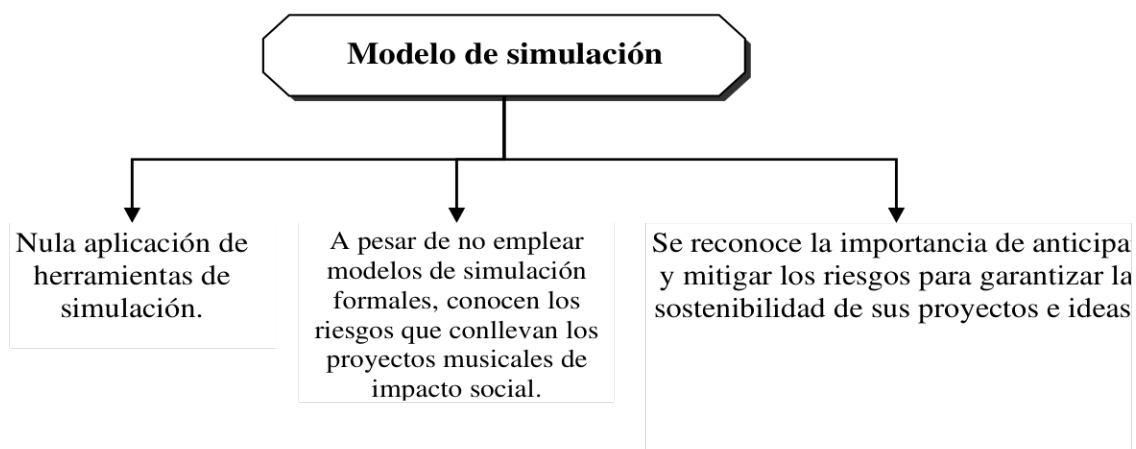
Modelo de simulación

Nula aplicación de herramientas de simulación.

A pesar de no emplear modelos de simulación formales, conocen los riesgos que conllevan los proyectos musicales de impacto social.

Se reconoce la importancia de anticipa y mitigar los riesgos para garantizar la sostenibilidad de sus proyectos e ideas